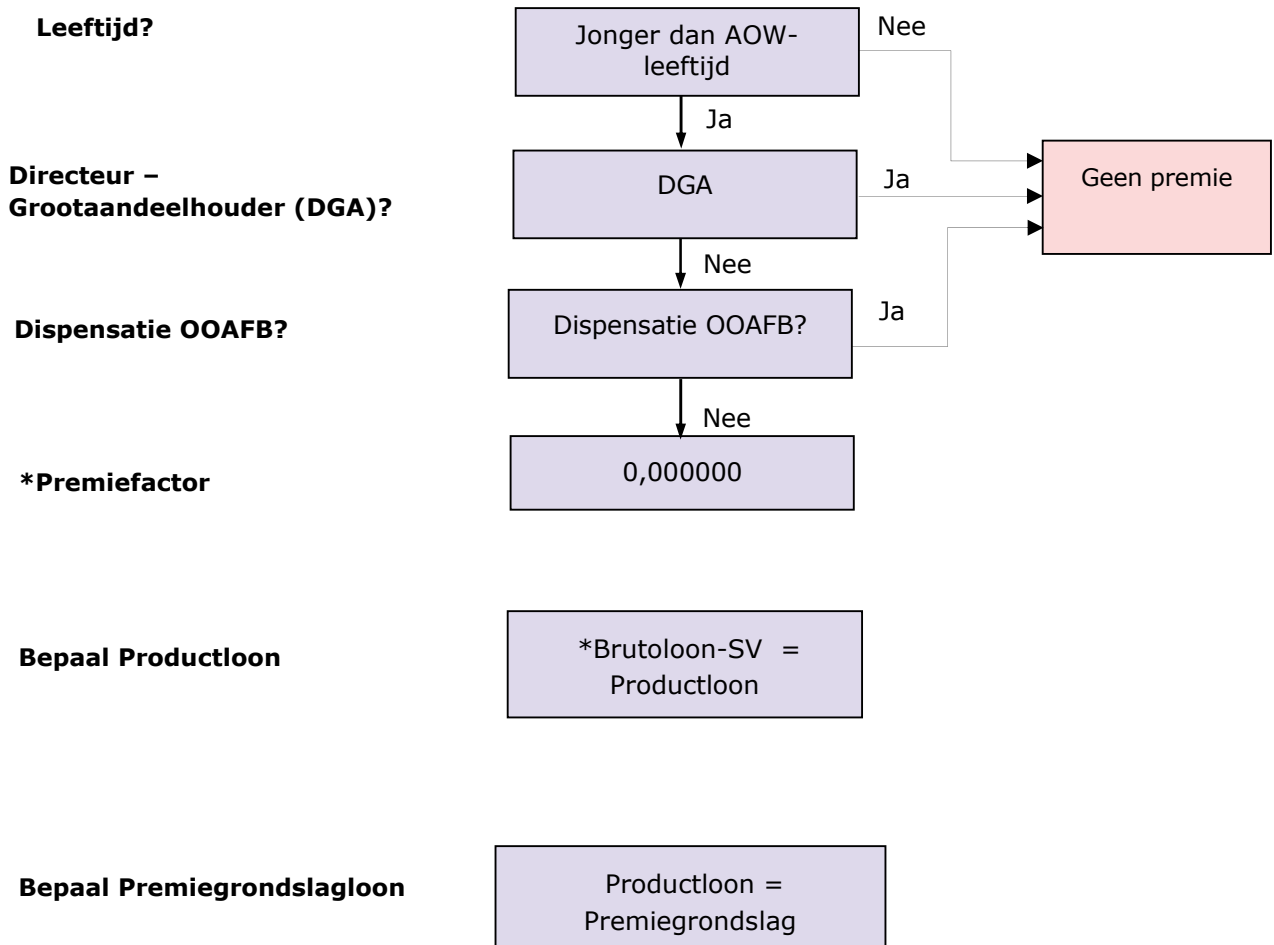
Leeftijd?

Jonger dan AOW-leeftijd

Nee

Ja

Directeur – Grootaandeelhouder (DGA)?

DGA

Ja

Geen premie

Nee

Dispensatie OOAFB?

Dispensatie OOAFB?

Ja

Nee

*Premiefactor

0,000000

Bepaal Productloon

*Brutoloon-SV = Productloon

Bepaal Premiegrondslagloon

Productloon = Premiegrondslag